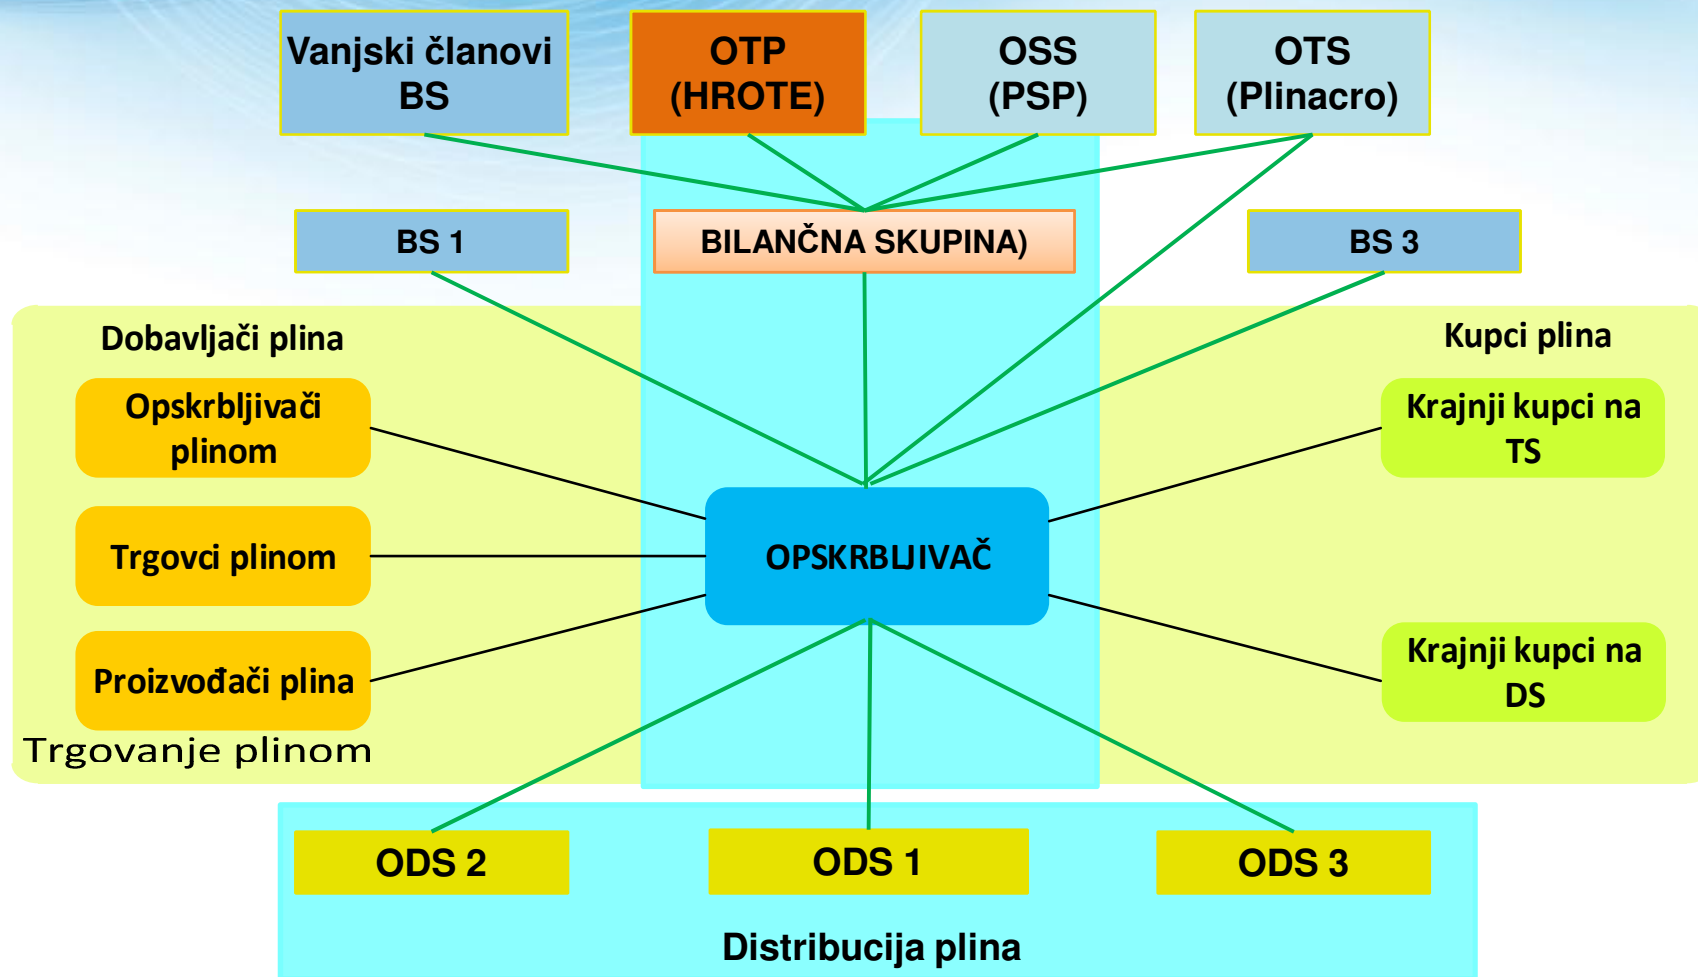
Vanjski članovi BS

OTP (HROTE)

OSS (PSP)

OTS (Plinacro)

BS 1

BILANČNA SKUPINA)

BS 3

Dobavljači plina

Opskrbljivači plinom

Trgovci plinom

Proizvođači plina

Trgovanje plinom

OPSKRBLJIVAČ

Kupci plina

Krajnji kupci na TS

Krajnji kupci na DS

ODS 2

ODS 1

ODS 3

Distribucija plina